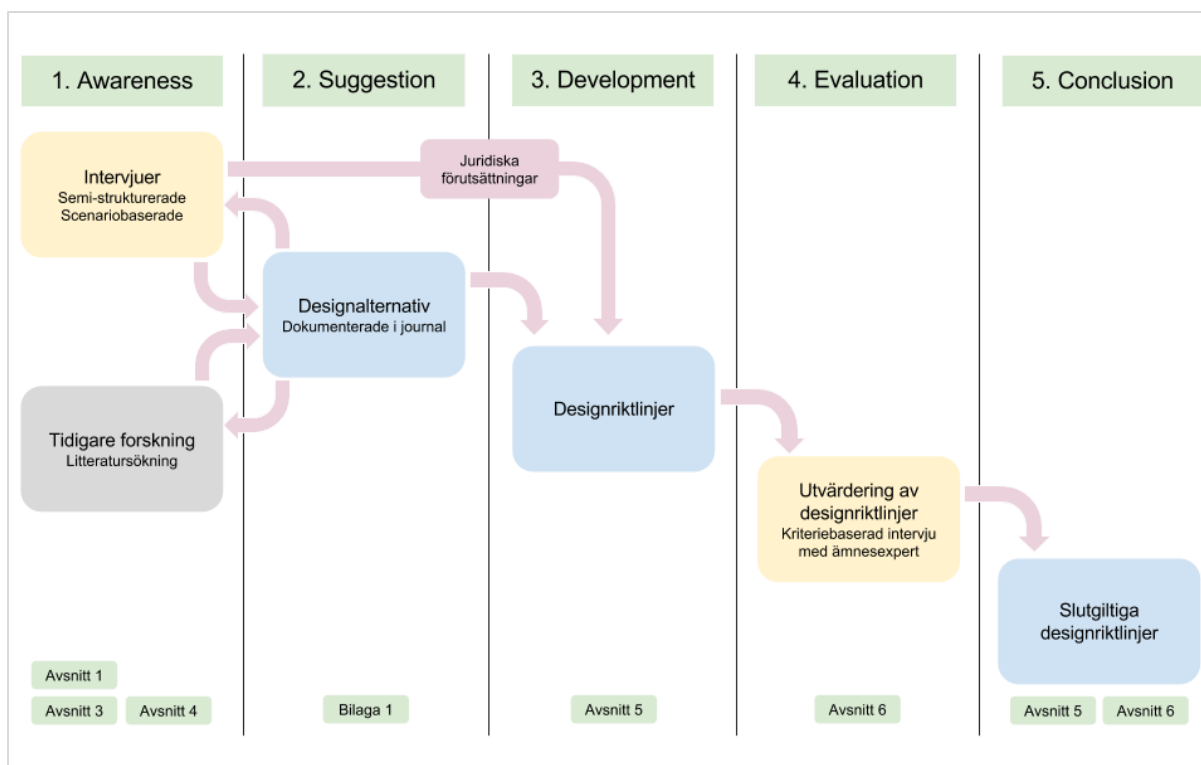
1. Awareness

2. Suggestion

3. Development

4. Evaluation

5. Conclusion

Intervjuer
Semi-strukturerade
Scenariobaserade

Juridiska förutsättningar

Designalternativ
Dokumenterade i journal

Tidigare forskning
Litteratursökning

Designriktlinjer

Utvärdering av designriktlinjer
Kriteriebaserad intervju med ämnesexpert

Slutgiltiga designriktlinjer

Avsnitt 1

Avsnitt 3

Avsnitt 4

Bilaga 1

Avsnitt 5

Avsnitt 6

Avsnitt 5

Avsnitt 6